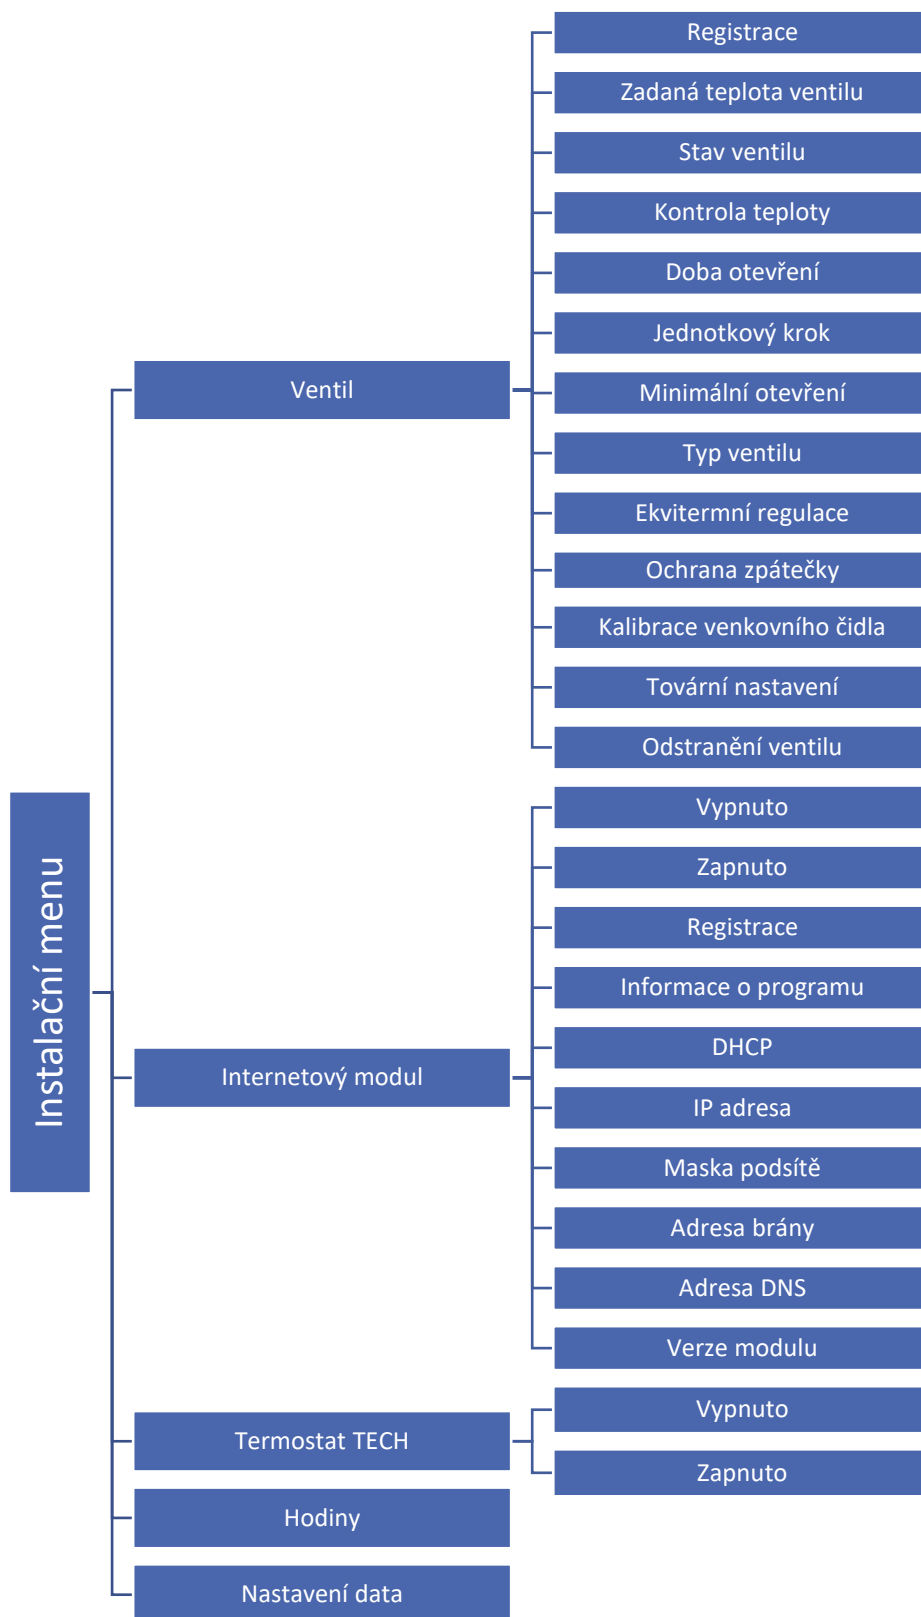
Instalační menu

Ventil

Registrace
Zadaná teplota ventilu
Stav ventilu
Kontrola teploty
Doba otevření
Jednotkový krok
Minimální otevření
Typ ventilu
Ekvitermní regulace
Ochrana zpátečky
Kalibrace venkovního čidla
Tovární nastavení
Odstranění ventilu

Internetový modul

Vypnuto
Zapnuto
Registrace
Informace o programu
DHCP
IP adresa
Maska podsítě
Adresa brány
Adresa DNS
Verze modulu

Termostat TECH

Vypnuto
Zapnuto

Hodiny

Nastavení data